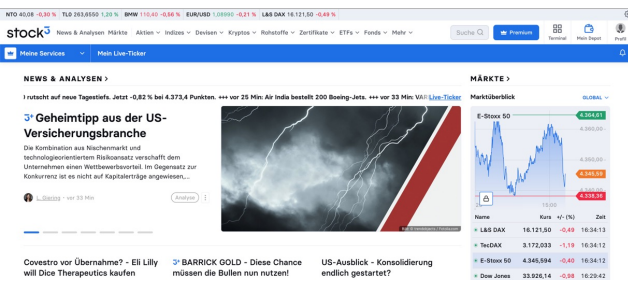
NTO 40,08 -0,30 % TLO 263,6550 1,20 % BMW 110,40 -0,56 % EUR/USD 1,09980 -0,21 % L&S DAX 16.121,50 -0,49 %

stock3 News & Analysen Märkte Aktien Indizes Devisen Kryptos Rohstoffe Zertifikate ETFs Fonds Mehr Suche Premium Terminal Mein Depot Profil

Meine Services Mein Live-Ticker

NEWS & ANALYSEN >

l rutscht auf neue Tagestiefs. Jetzt -0,82 % bei 4.373,4 Punkten. +++ vor 25 Min: Air India bestellt 200 Boeing-Jets. +++ vor 33 Min: VAR Live-Ticker

3+ Geheimtipp aus der US-Versicherungsbranche

Die Kombination aus Nischenmarkt und technologieorientiertem Risikoansatz verschafft dem Unternehmen einen Wettbewerbsvorteil. Im Gegensatz zur Konkurrenz ist es nicht auf Kapitalerträge angewiesen,...

L. Gering · vor 33 Min Analyse

MÄRKTE >

Marktüberblick GLOBAL

E-Stoxx 50
4.364,61
4.345,59
4.338,36
15:00

| Name | Kurs | +/- (%) | Zeit |
|---|---|---|---|
| L&S DAX | 16.121,50 | -0,49 | 16:34:13 |
| TecDAX | 3.172,033 | -1,19 | 16:34:12 |
| E-Stoxx 50 | 4.345,594 | -0,40 | 16:34:12 |
| Dow Jones | 33.926,14 | -0,98 | 16:29:42 |

Covestro vor Übernahme? - Eli Lilly will Dice Therapeutics kaufen

3+ BARRICK GOLD - Diese Chance müssen die Bullen nun nutzen!

US-Ausblick - Konsolidierung endlich gestartet?